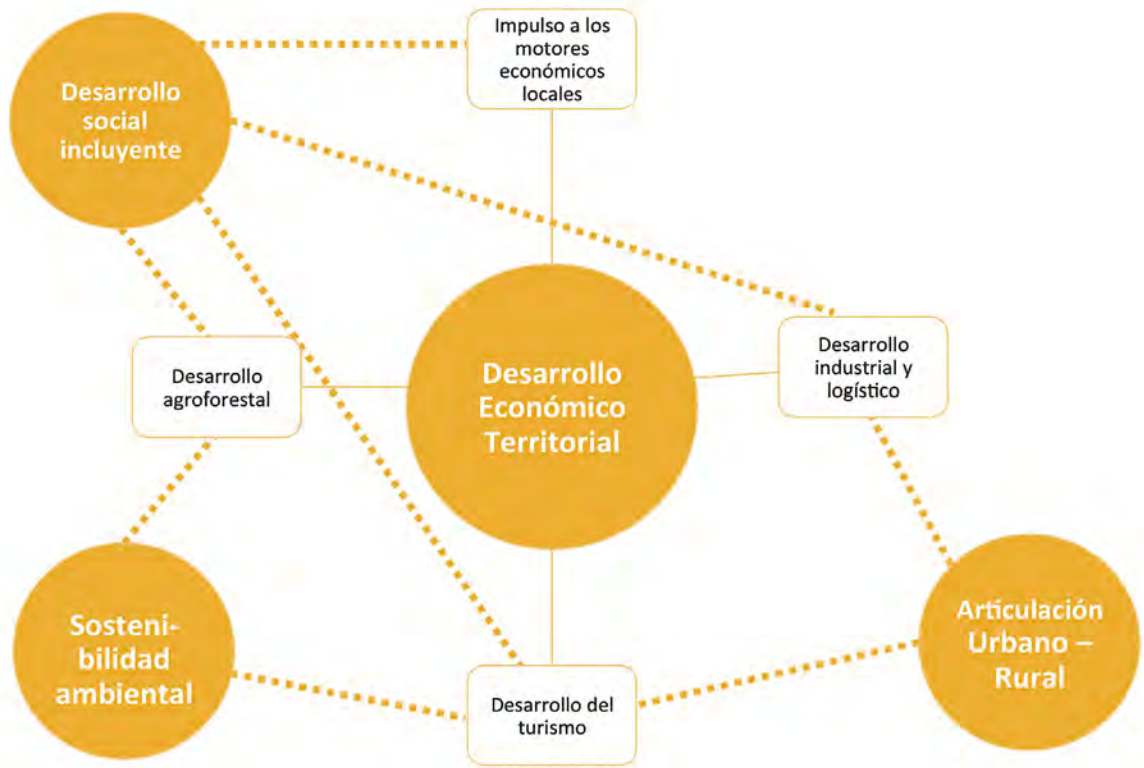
Desarrollo social incluyente

Impulso a los motores económicos locales

Desarrollo agroforestal

Desarrollo Económico Territorial

Desarrollo industrial y logístico

Sostenibilidad ambiental

Desarrollo del turismo

Articulación Urbano – Rural